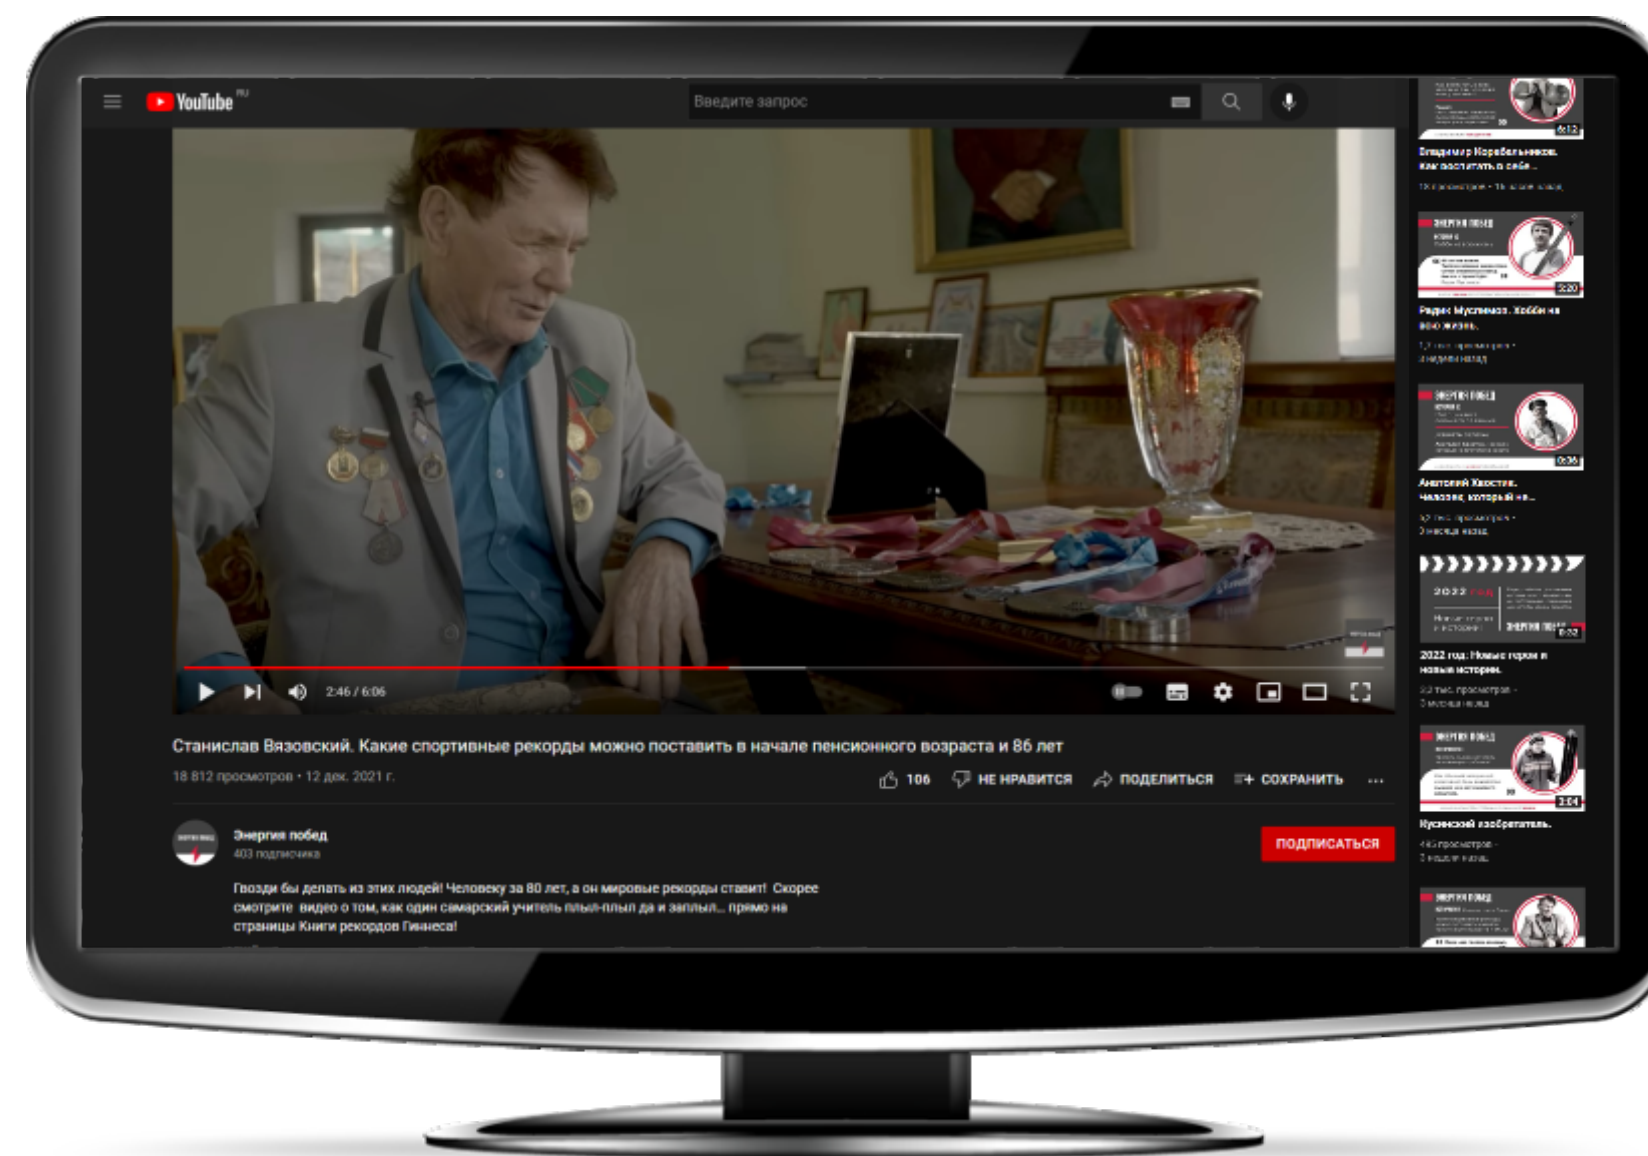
YouTube RU

Введите запрос

2:46 / 6:06

Станислав Вязовский. Какие спортивные рекорды можно поставить в начале пенсионного возраста и 86 лет

18 812 просмотров • 12 дек. 2021 г.

106 НЕ НРАВИТСЯ ПОДЕЛИТЬСЯ СОХРАНИТЬ ...

Энергия побед
403 подписчика

ПОДПИСАТЬСЯ

Гвозди бы делать из этих людей! Человеку за 80 лет, а он мировые рекорды ставит! Скорее смотрите видео о том, как один самарский учитель плыл-плыл да и заплыл... прямо на страницы Книги рекордов Гиннеса!

6:12
Владимир Корабельников. Как воспитать в себе...
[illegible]

ЭНЕРГИЯ ПОБЕД
3:20
Радик Муслимов. Хобби на всю жизнь.
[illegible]

ЭНЕРГИЯ ПОБЕД
0:36
Анатолий Хвостик. Человек, который не...
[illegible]

2022
ЭНЕРГИЯ ПОБЕД
0:32
2022 год: Новые герои и новые истории.
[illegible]

ЭНЕРГИЯ ПОБЕД
2:04
Кузнецкий изобретатель.
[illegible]

ЭНЕРГИЯ ПОБЕД